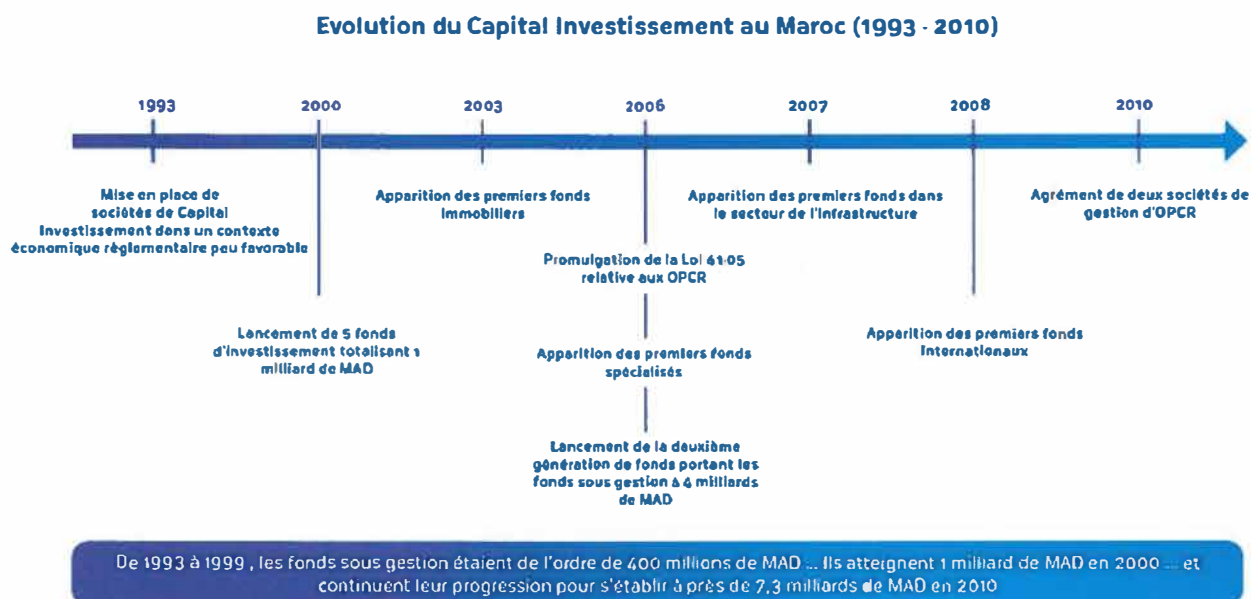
Evolution du Capital Investissement au Maroc (1993 - 2010)

1993

2000

2003

2006

2007

2008

2010

Mise en place de sociétés de Capital Investissement dans un contexte économique réglementaire peu favorable

Lancement de 5 fonds d'investissement totalisant 1 milliard de MAD

Apparition des premiers fonds immobiliers

Promulgation de la Loi 41-05 relative aux OPCR

Apparition des premiers fonds spécialisés

Lancement de la deuxième génération de fonds portant les fonds sous gestion à 4 milliards de MAD

Apparition des premiers fonds dans le secteur de l'infrastructure

Apparition des premiers fonds internationaux

Agrément de deux sociétés de gestion d'OPCR

De 1993 à 1999 , les fonds sous gestion étaient de l'ordre de 400 millions de MAD ... Ils atteignent 1 milliard de MAD en 2000 ... et continuent leur progression pour s'établir à près de 7,3 milliards de MAD en 2010